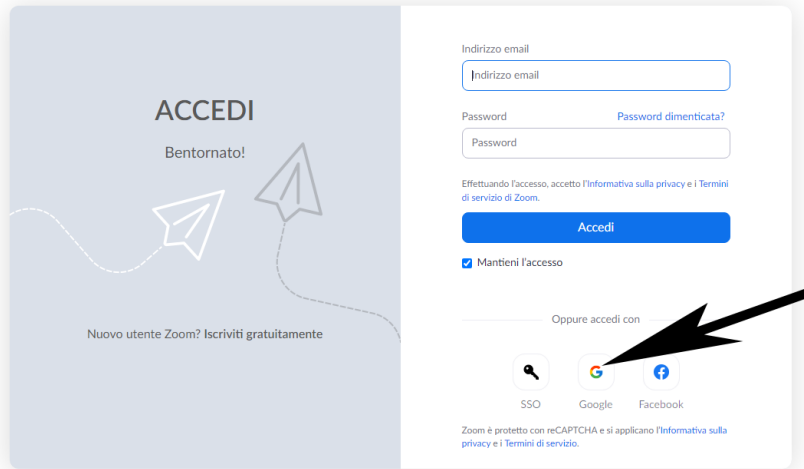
ACCEDI

Bentornato!

Nuovo utente Zoom? Iscriviti gratuitamente

Indirizzo email

Indirizzo email

Password

Password dimenticata?

Password

Effettuando l'accesso, accetto l'Informativa sulla privacy e i Termini di servizio di Zoom.

Accedi

Mantieni l'accesso

Oppure accedi con

SSO

G

Google

Facebook

Zoom è protetto con reCAPTCHA e si applicano l'Informativa sulla privacy e i Termini di servizio.